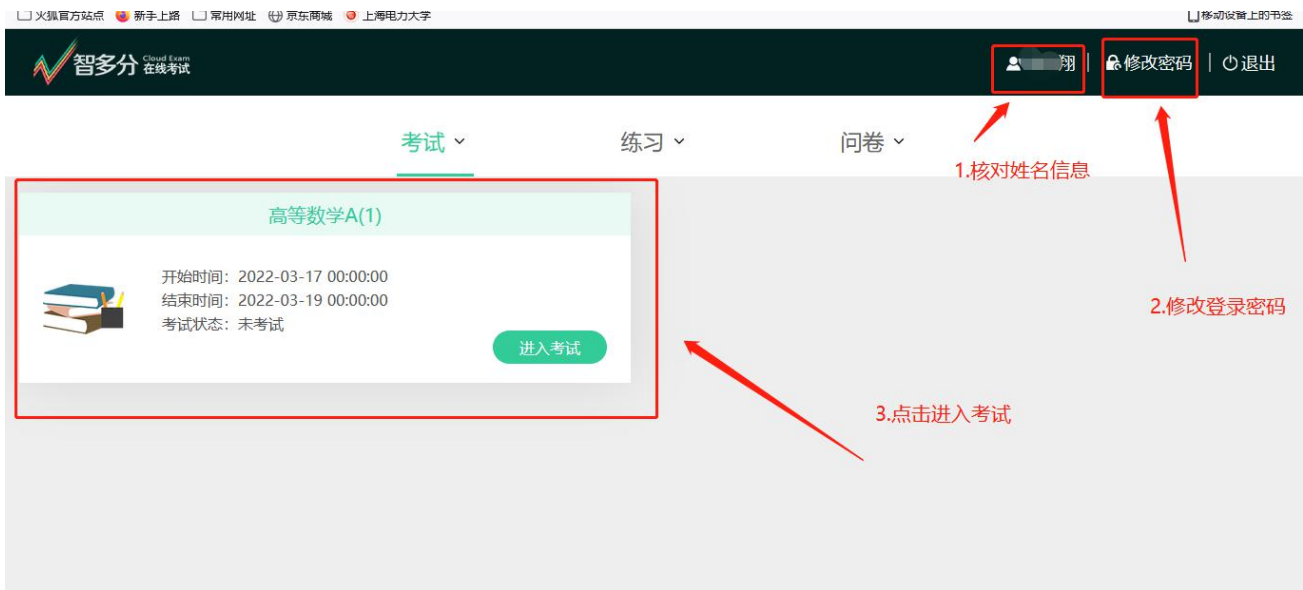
火狐官方站点 新手上路 常用网址 京东商城 上海电力大学 移动设备上的书签

智多分 Cloud Exam 在线考试

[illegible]翔 | 修改密码 | 退出

考试 练习 问卷

1.核对姓名信息

高等数学A(1)

开始时间：2022-03-17 00:00:00
结束时间：2022-03-19 00:00:00
考试状态：未考试

进入考试

2.修改登录密码

3.点击进入考试